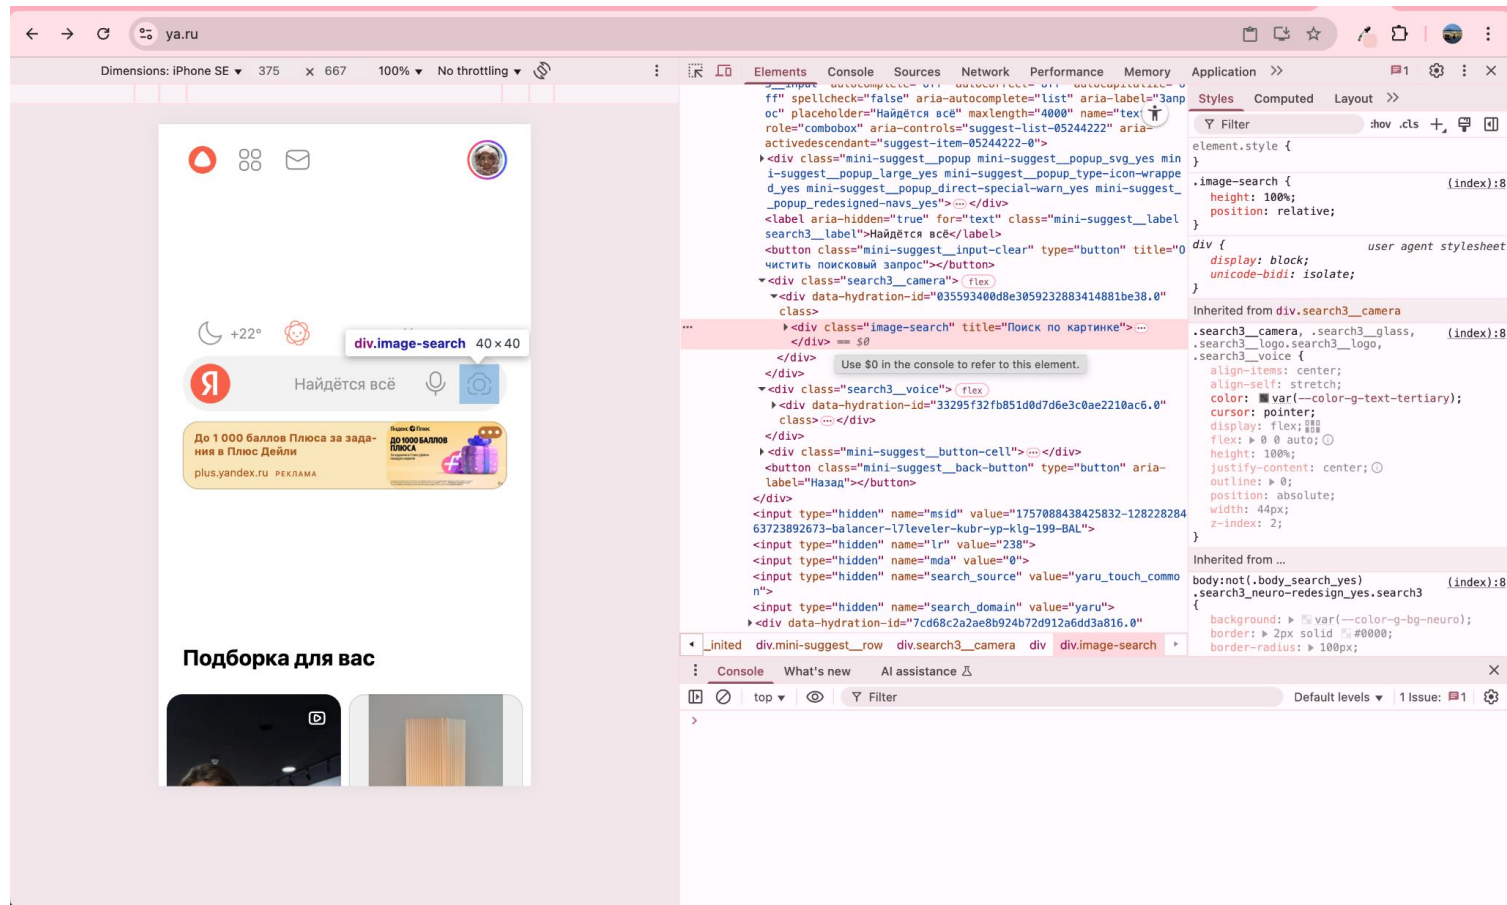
ya.ru

Dimensions: iPhone SE ▾ 375 × 667 100% ▾ No throttling ▾

+22°

div.image-search 40 × 40

Я Найдётся всё

До 1 000 баллов Плюса за задания в Плюс Дейли
plus.yandex.ru РЕКЛАМА

Подборка для вас

Elements Console Sources Network Performance Memory Application »

ff" spellcheck="false" aria-autocomplete="list" aria-label="Запрос" placeholder="Найдётся всё" maxlength="4000" name="text" role="combobox" aria-controls="suggest-list-05244222" aria-activedescendant="suggest-item-05244222-0">
▸<div class="mini-suggest__popup mini-suggest__popup_svg_yes mini-suggest__popup_large_yes mini-suggest__popup_type-icon-wrapped_yes mini-suggest__popup_direct-special-warn_yes mini-suggest__popup_redesigned-navs_yes"> ⋯ </div>
<label aria-hidden="true" for="text" class="mini-suggest__label search3__label">Найдётся всё</label>
<button class="mini-suggest__input-clear" type="button" title="Очистить поисковый запрос"></button>
▾<div class="search3__camera"> flex
▾<div data-hydration-id="035593400d8e3059232883414881be38.0" class>
▸<div class="image-search" title="Поиск по картинке"> ⋯
</div> == $0
</div>
</div>
Use $0 in the console to refer to this element.
▾<div class="search3__voice"> flex
▸<div data-hydration-id="33295f32fb851d0d7d6e3c0ae2210ac6.0" class> ⋯ </div>
</div>
▸<div class="mini-suggest__button-cell"> ⋯ </div>
<button class="mini-suggest__back-button" type="button" aria-label="Назад"></button>
</div>
<input type="hidden" name="msid" value="1757088438425832-12822828463723892673-balancer-l7leveler-kubr-yp-klg-199-BAL">
<input type="hidden" name="lr" value="238">
<input type="hidden" name="mda" value="0">
<input type="hidden" name="search_source" value="yaru_touch_common">
<input type="hidden" name="search_domain" value="yaru">
▸<div data-hydration-id="7cd68c2a2ae8b924b72d912a6dd3a816.0"

_inited div.mini-suggest__row div.search3__camera div div.image-search

Styles Computed Layout »
Filter :hov .cls
element.style {
}
.image-search { (index):8
height: 100%;
position: relative;
}
div { user agent stylesheet
display: block;
unicode-bidi: isolate;
}
Inherited from div.search3__camera
.search3__camera, .search3__glass, (index):8
.search3__logo.search3__logo,
.search3__voice {
align-items: center;
align-self: stretch;
color: var(--color-g-text-tertiary);
cursor: pointer;
display: flex;
flex: ▸ 0 0 auto;
height: 100%;
justify-content: center;
outline: ▸ 0;
position: absolute;
width: 44px;
z-index: 2;
}
Inherited from ...
body:not(.body_search_yes) (index):8
.search3_neuro-redesign_yes.search3
{
background: ▸ var(--color-g-bg-neuro);
border: ▸ 2px solid #0000;
border-radius: ▸ 100px;

Console What's new AI assistance
top ▾ Filter Default levels ▾ 1 Issue: 1